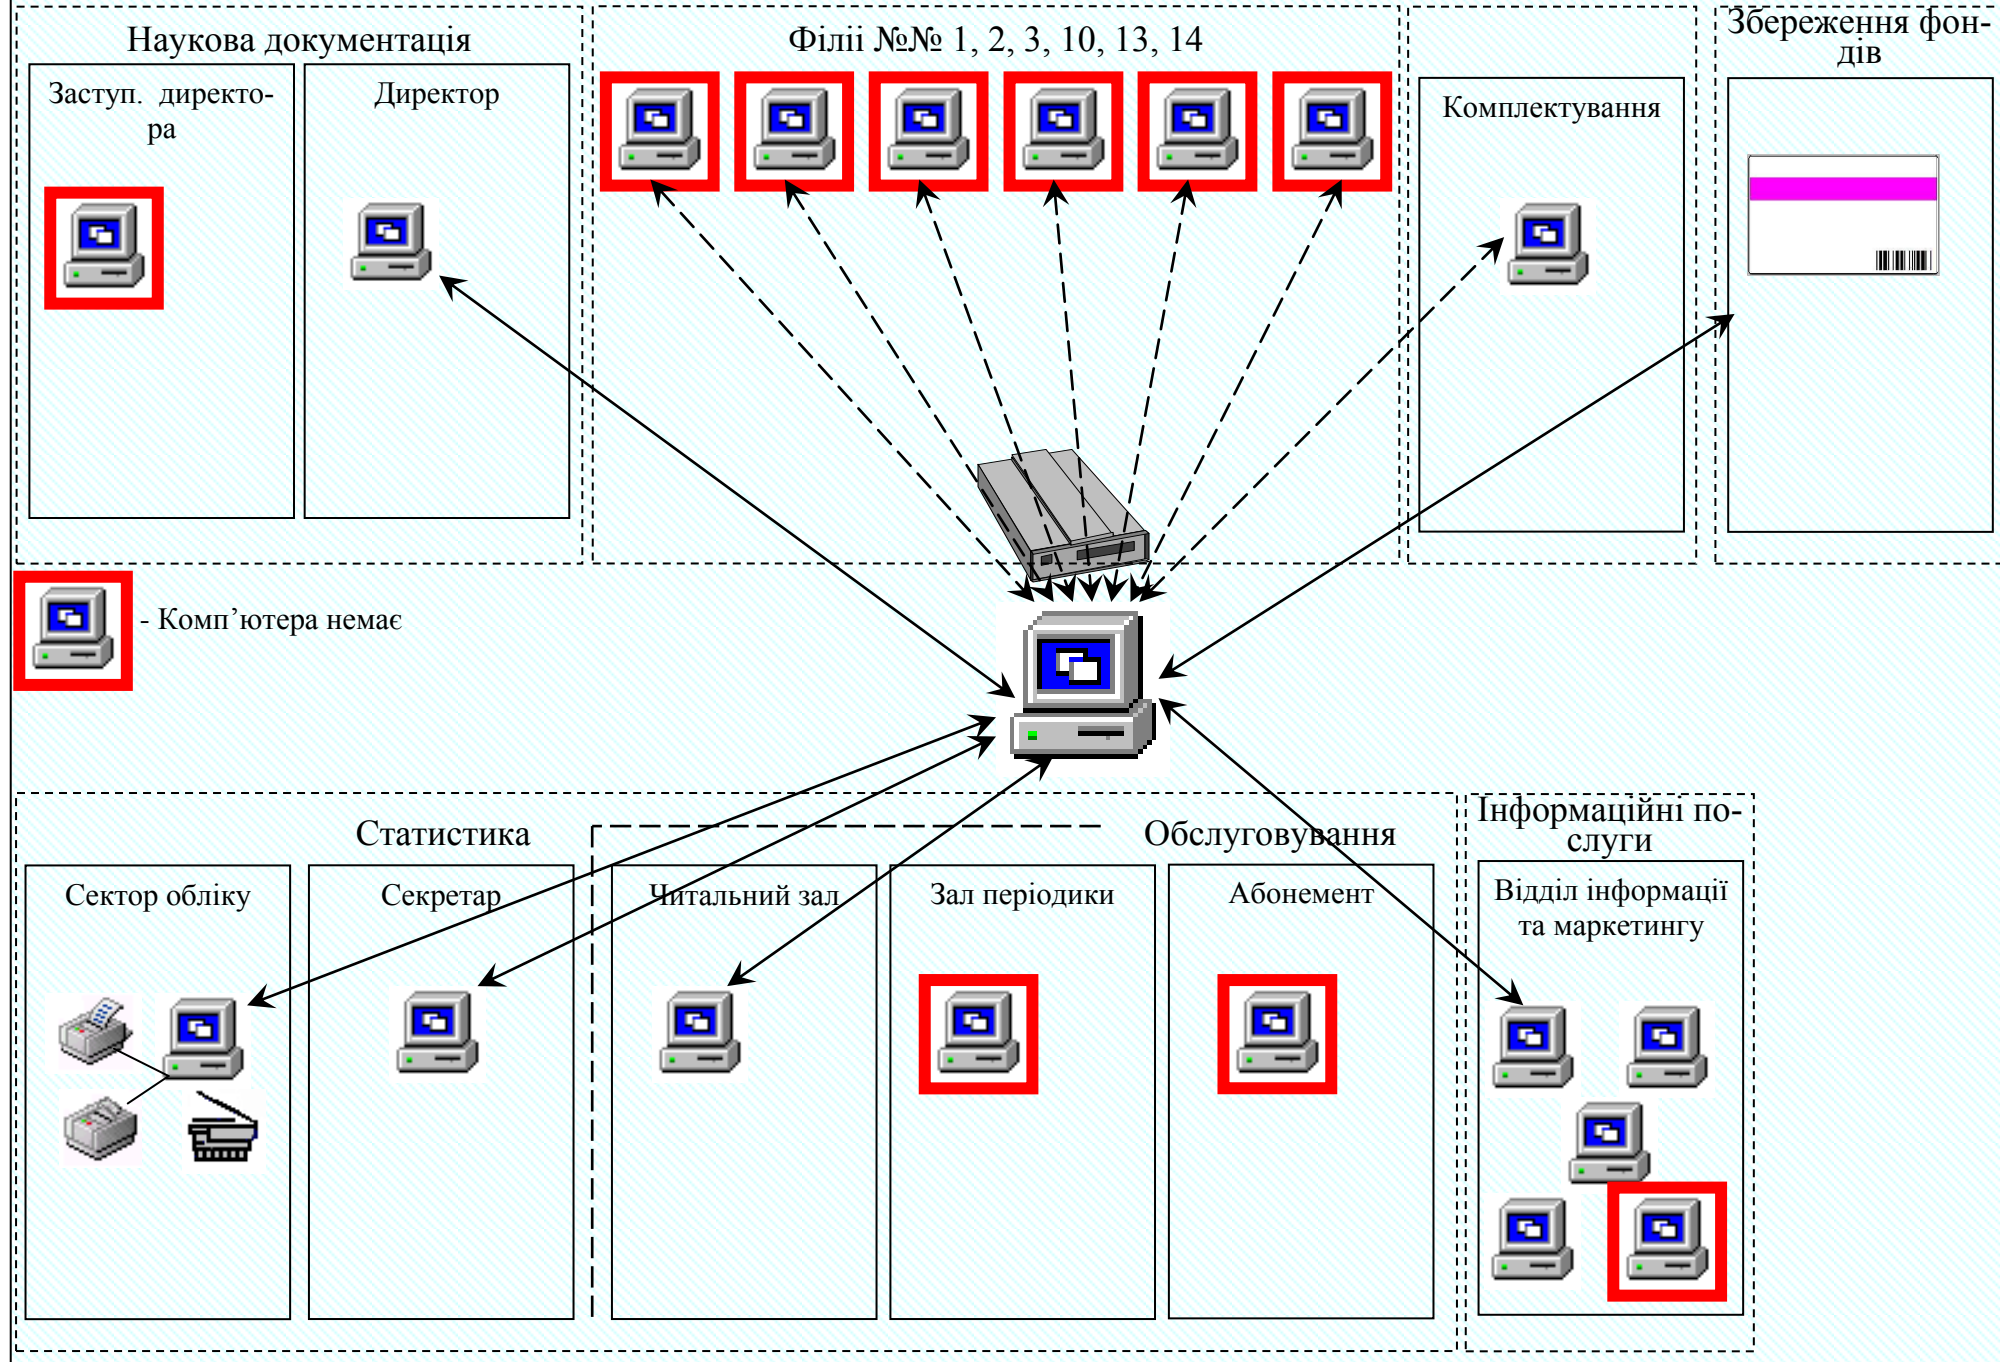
Наукова документація

Заступ. директора

Директор

Філії №№ 1, 2, 3, 10, 13, 14

Комплектування

Збереження фондів

- Комп’ютера немає

Статистика

Обслуговування

Інформаційні послуги

Сектор обліку

Секретар

Читальний зал

Зал періодики

Абонемент

Відділ інформації та маркетингу